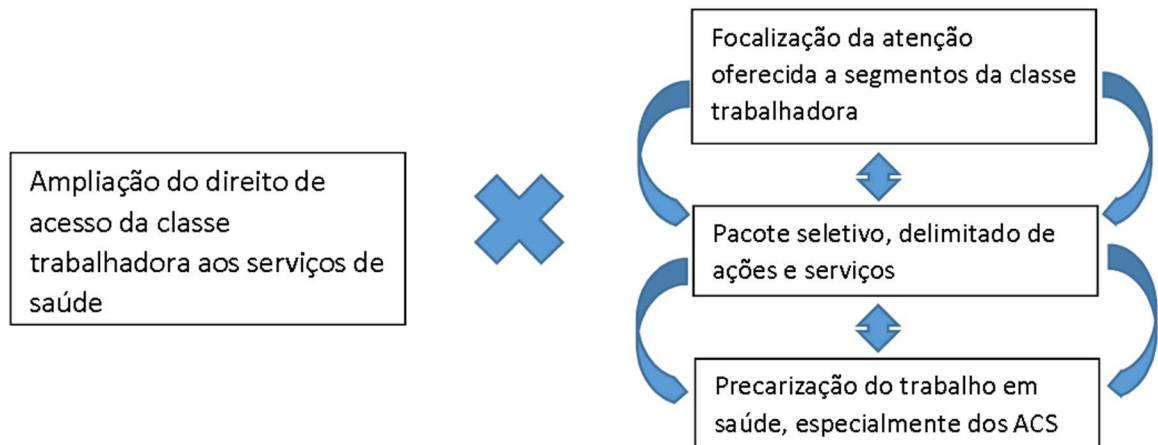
Ampliação do direito de acesso da classe trabalhadora aos serviços de saúde

Focalização da atenção oferecida a segmentos da classe trabalhadora

Pacote seletivo, delimitado de ações e serviços

Precarização do trabalho em saúde, especialmente dos ACS